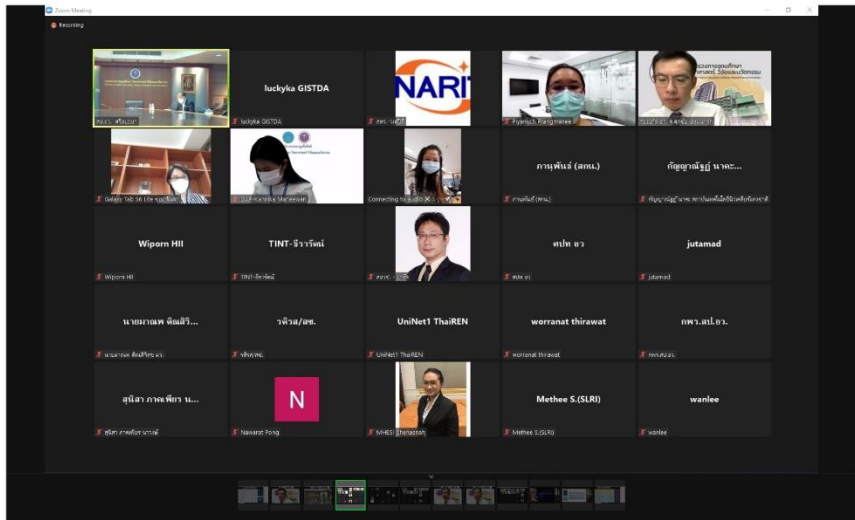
Zoom Meeting

Recording

luckyka GISTDA

luckyka GISTDA

NARI

Pyanuch Wangmanee

Galaxy Tab S6 Lite

Connecting to audio

ภานุพันธ์ (สกน.)

ภานุพันธ์ (สกน.)

กัญญาณัฐฏ์ นาคะ...

Wiporn HII

Wiporn HII

TINT-จิราวัฒน์

TINT-จิราวัฒน์

ศปท อว

ศปท อว

jutamad

jutamad

นายมาณพ ดิลกสิริ...

รติรส/สซ.

รติรส/สซ.

UniNet1 ThaiREN

UniNet1 ThaiREN

worranat thirawat

worranat thirawat

กพว.สป.อว.

กพว.สป.อว.

สุนิสา ภาคภัทร น...

N

Nawarat Pong

MHESI

Methee S.(SLRI)

Methee S.(SLRI)

wanlee

wanlee